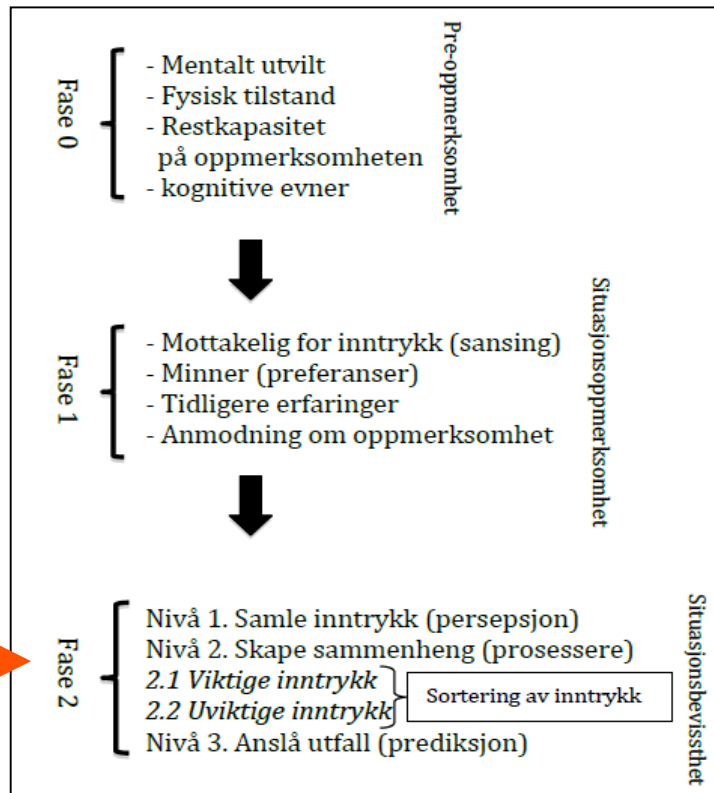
Fase 0

- Mentalt utvilt
- Fysisk tilstand
- Restkapasitet på oppmerksomheten
- kognitive evner

Pre-oppmerksomhet

Fase 1

- Mottakelig for inntrykk (sansing)
- Minner (preferanser)
- Tidligere erfaringer
- Anmodning om oppmerksomhet

Situasjonsoppmerksomhet

Fase 2

Nivå 1. Samle inntrykk (persepsjon)
Nivå 2. Skape sammenheng (prosessere)
*2.1 Viktige inntrykk*
*2.2 Uviktige inntrykk*
Sortering av inntrykk
Nivå 3. Anslå utfall (prediksjon)

Situasjonsbevissthet